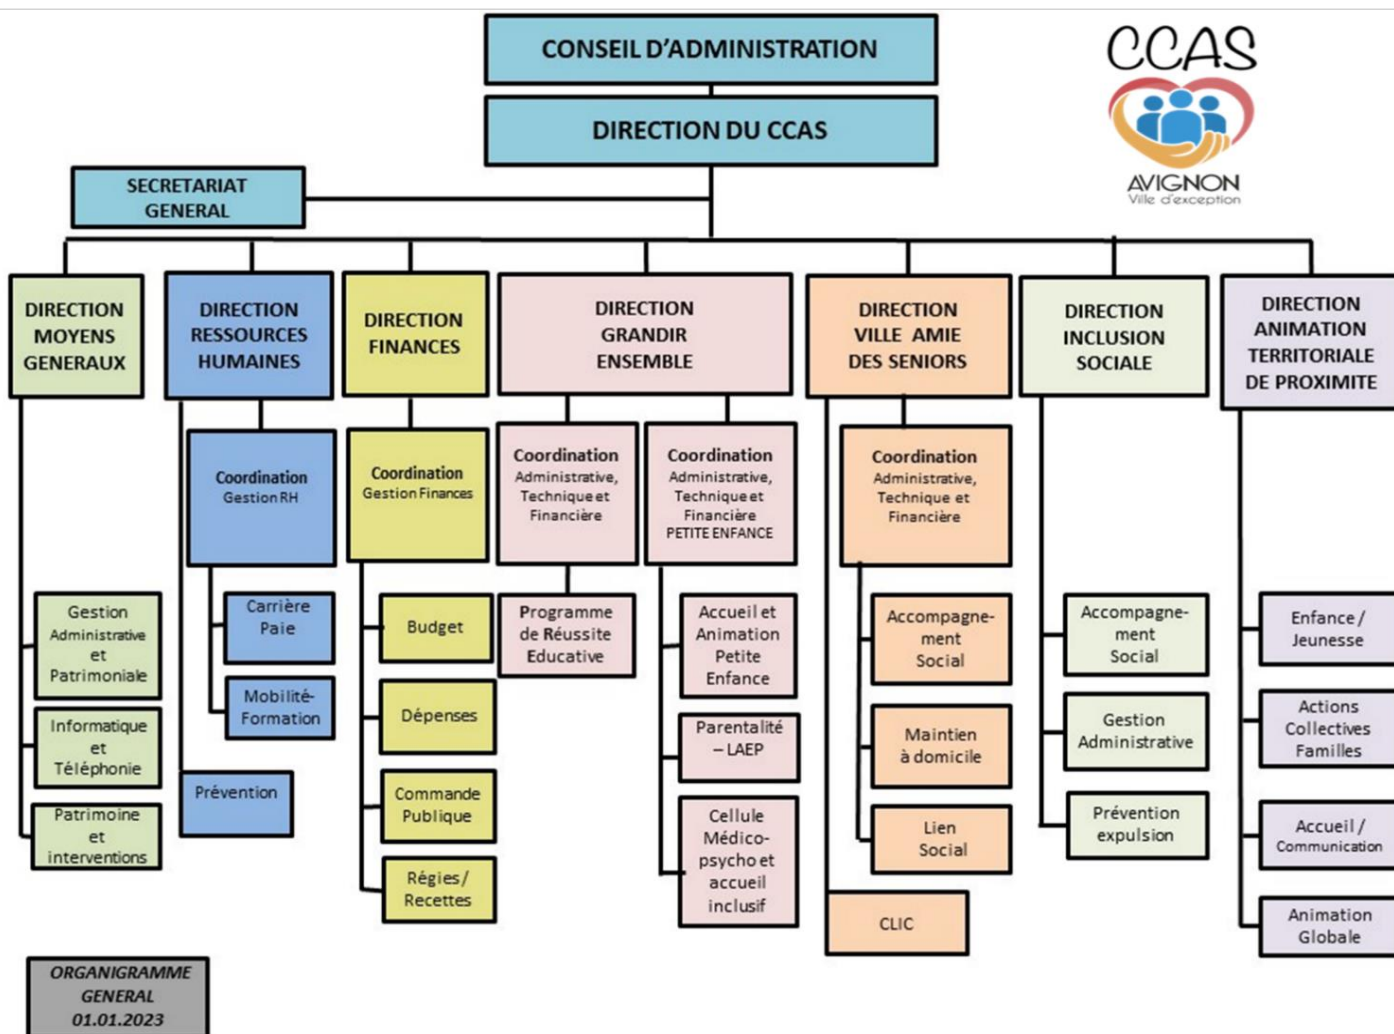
CONSEIL D'ADMINISTRATION

DIRECTION DU CCAS

CCAS
AVIGNON
Ville d'exception

SECRETARIAT GENERAL

DIRECTION MOYENS GENERAUX

Gestion Administrative et Patrimoniale

Informatique et Téléphonie

Patrimoine et interventions

DIRECTION RESSOURCES HUMAINES

Coordination Gestion RH

Carrière Paie

Mobilité-Formation

Prévention

DIRECTION FINANCES

Coordination Gestion Finances

Budget

Dépenses

Commande Publique

Régies / Recettes

DIRECTION GRANDIR ENSEMBLE

Coordination Administrative, Technique et Financière

Programme de Réussite Educative

Coordination Administrative, Technique et Financière PETITE ENFANCE

Accueil et Animation Petite Enfance

Parentalité – LAEP

Cellule Médico-psycho et accueil inclusif

DIRECTION VILLE AMIE DES SENIORS

Coordination Administrative, Technique et Financière

Accompagnement Social

Maintien à domicile

Lien Social

CLIC

DIRECTION INCLUSION SOCIALE

Accompagnement Social

Gestion Administrative

Prévention expulsion

DIRECTION ANIMATION TERRITORIALE DE PROXIMITE

Enfance / Jeunesse

Actions Collectives Familles

Accueil / Communication

Animation Globale

ORGANIGRAMME GENERAL 01.01.2023